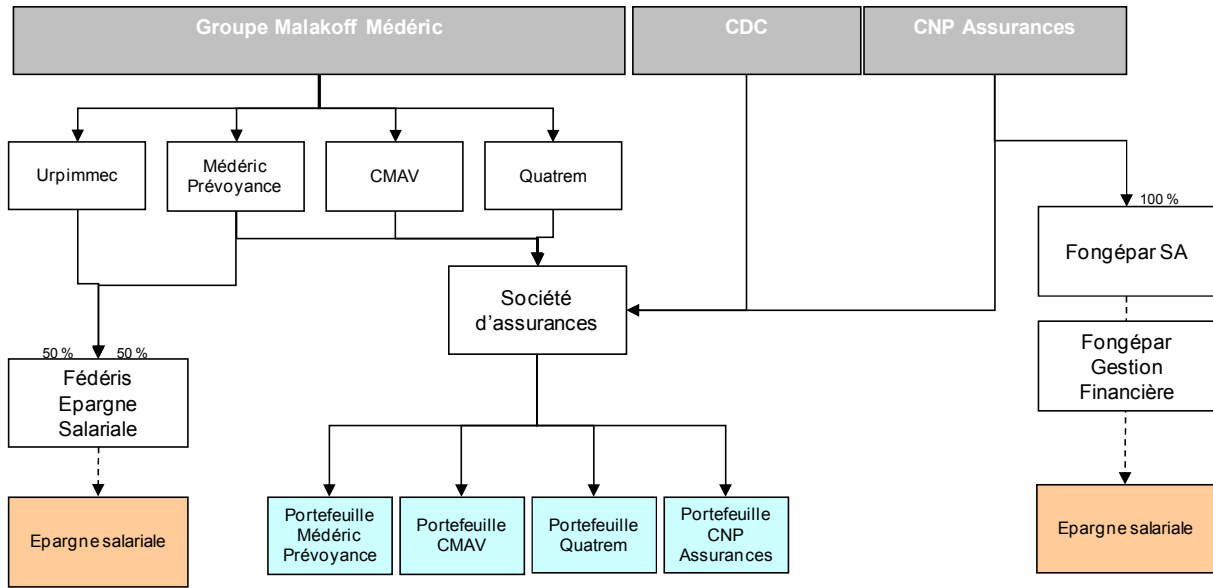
Groupe Malakoff Médéric

CDC

CNP Assurances

Urpimmec

Médéric Prévoyance

CMAV

Quatrem

100 %

Fongépar SA

Société d'assurances

50 %

50 %

Fédéris Epargne Salariale

Fongépar Gestion Financière

Epargne salariale

Portefeuille Médéric Prévoyance

Portefeuille CMAV

Portefeuille Quatrem

Portefeuille CNP Assurances

Epargne salariale